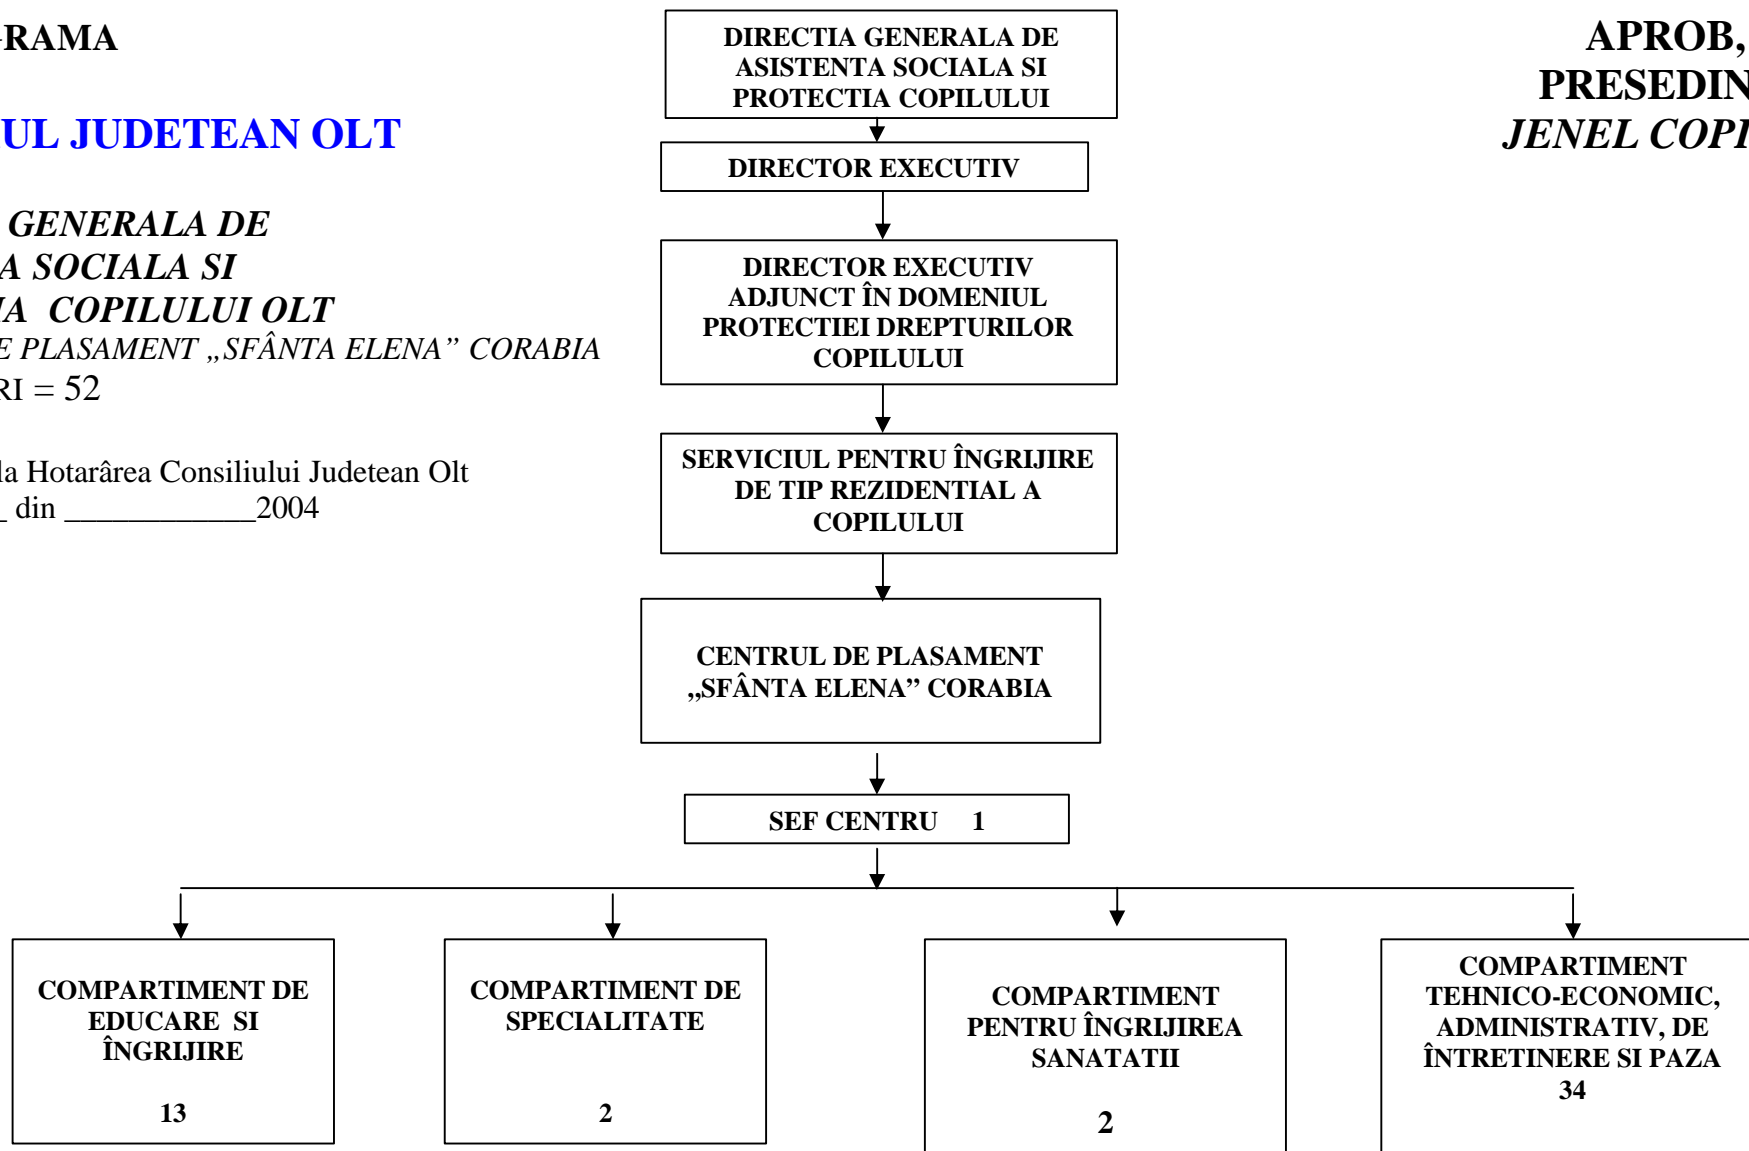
-RAMA

UL JUDETEAN OLT

GENERALA DE
A SOCIALA SI
A COPILULUI OLT
E PLASAMENT „SFÂNTA ELENA" CORABIA
RI = 52

la Hotarârea Consiliului Judetean Olt
_ din ____________2004

APROB,
PRESEDIN
JENEL COPI

DIRECTIA GENERALA DE ASISTENTA SOCIALA SI PROTECTIA COPILULUI

DIRECTOR EXECUTIV

DIRECTOR EXECUTIV ADJUNCT ÎN DOMENIUL PROTECTIEI DREPTURILOR COPILULUI

SERVICIUL PENTRU ÎNGRIJIRE DE TIP REZIDENTIAL A COPILULUI

CENTRUL DE PLASAMENT „SFÂNTA ELENA" CORABIA

SEF CENTRU 1

COMPARTIMENT DE EDUCARE SI ÎNGRIJIRE

13

COMPARTIMENT DE SPECIALITATE

2

COMPARTIMENT PENTRU ÎNGRIJIREA SANATATII

2

COMPARTIMENT TEHNICO-ECONOMIC, ADMINISTRATIV, DE ÎNTRETINERE SI PAZA
34